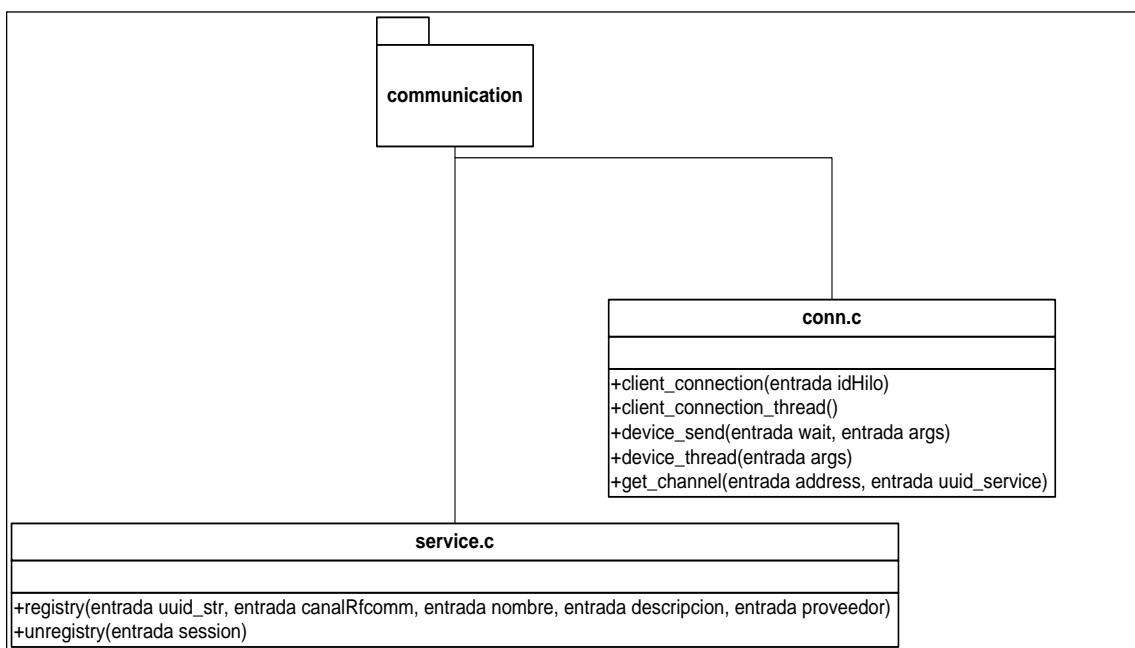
communication

conn.c

+client_connection(entrada idHilo)
+client_connection_thread()
+device_send(entrada wait, entrada args)
+device_thread(entrada args)
+get_channel(entrada address, entrada uuid_service)

service.c

+registry(entrada uuid_str, entrada canalRfcomm, entrada nombre, entrada descripcion, entrada proveedor)
+unregistry(entrada session)